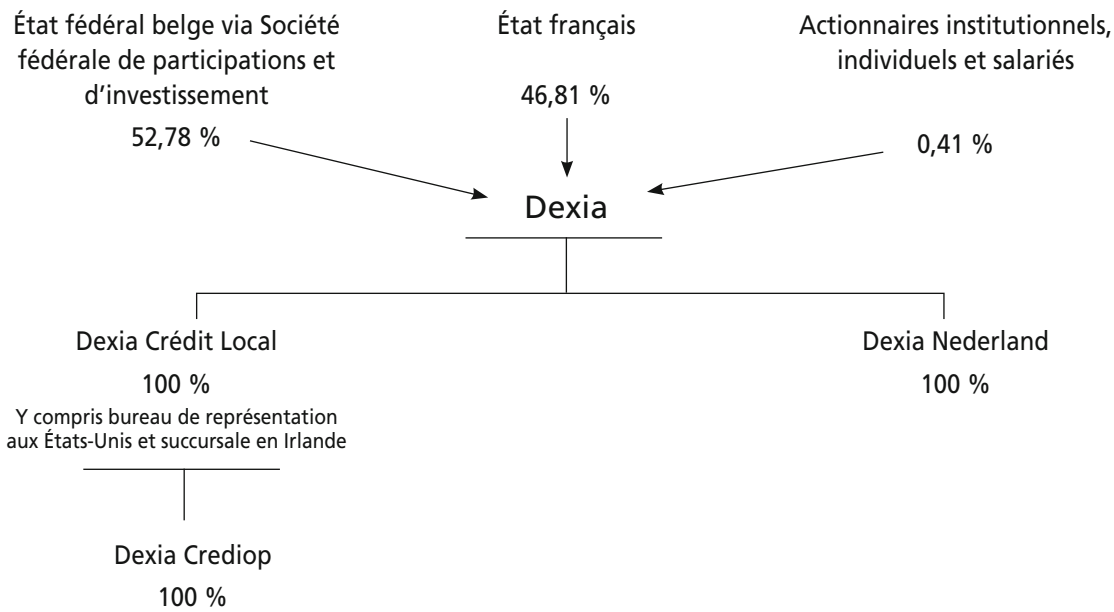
État fédéral belge via Société fédérale de participations et d'investissement
52,78 %

État français
46,81 %

Actionnaires institutionnels, individuels et salariés
0,41 %

Dexia

Dexia Crédit Local
100 %
Y compris bureau de représentation aux États-Unis et succursale en Irlande

Dexia Nederland
100 %

Dexia Crediop
100 %